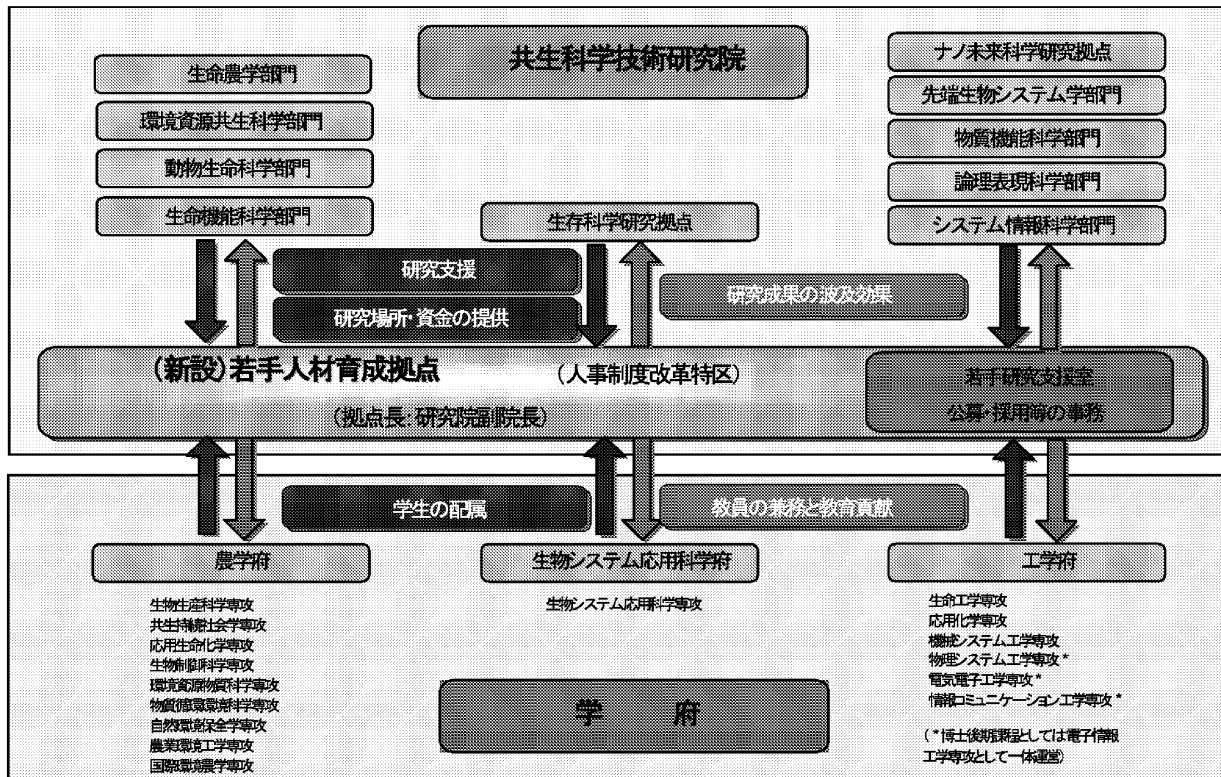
共生科学技術研究院

生命農学部門
環境資源共生科学部門
動物生命科学部門
生命機能科学部門

ナノ未来科学研究拠点
先端生物システム学部門
物質機能科学部門
論理表現科学部門
システム情報科学部門

生存科学研究拠点

研究支援
研究場所・資金の提供
研究成果の波及効果

（新設）若手人材育成拠点
（人事制度改革特区）
（拠点長：研究院副院長）

若手研究支援室
公募・採用等の事務

学生の配属
教員の兼務と教育貢献

農学府
生物生産科学専攻
共生持続社会学専攻
応用生命化学専攻
生物制御科学専攻
環境資源物質科学専攻
物質循環環境科学専攻
自然環境保全学専攻
農業環境工学専攻
国際環境農学専攻

生物システム応用科学府
生物システム応用科学専攻

工学府
生命工学専攻
応用化学専攻
機械システム工学専攻
物理システム工学専攻＊
電気電子工学専攻＊
情報コミュニケーション工学専攻＊

（＊博士後期課程としては電子情報工学専攻として一体運営）

学　府